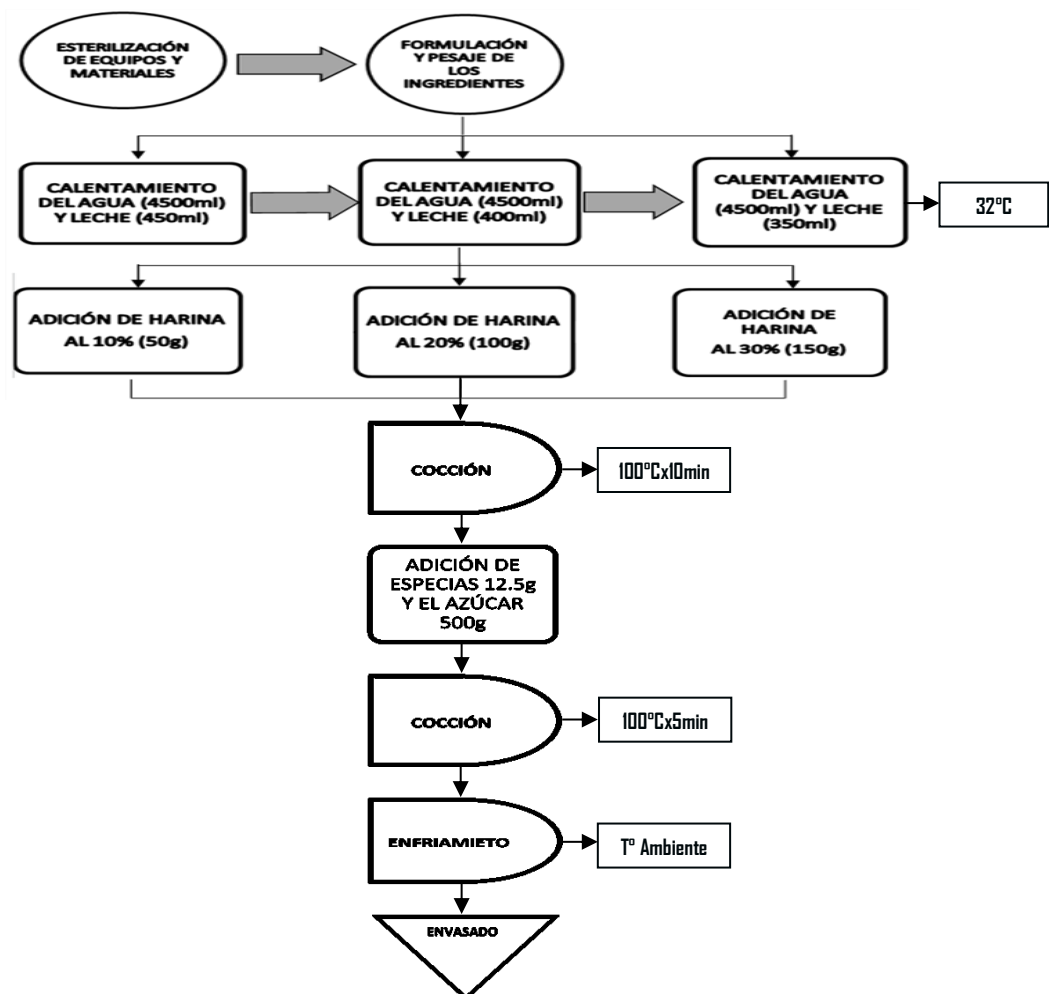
ESTERILIZACIÓN DE EQUIPOS Y MATERIALES

FORMULACIÓN Y PESAJE DE LOS INGREDIENTES

CALENTAMIENTO DEL AGUA (4500ml) Y LECHE (450ml)

CALENTAMIENTO DEL AGUA (4500ml) Y LECHE (400ml)

CALENTAMIENTO DEL AGUA (4500ml) Y LECHE (350ml)

32°C

ADICIÓN DE HARINA AL 10% (50g)

ADICIÓN DE HARINA AL 20% (100g)

ADICIÓN DE HARINA AL 30% (150g)

COCCIÓN

100°Cx10min

ADICIÓN DE ESPECIAS 12.5g Y EL AZÚCAR 500g

COCCIÓN

100°Cx5min

ENFRIAMIETO

T° Ambiente

ENVASADO